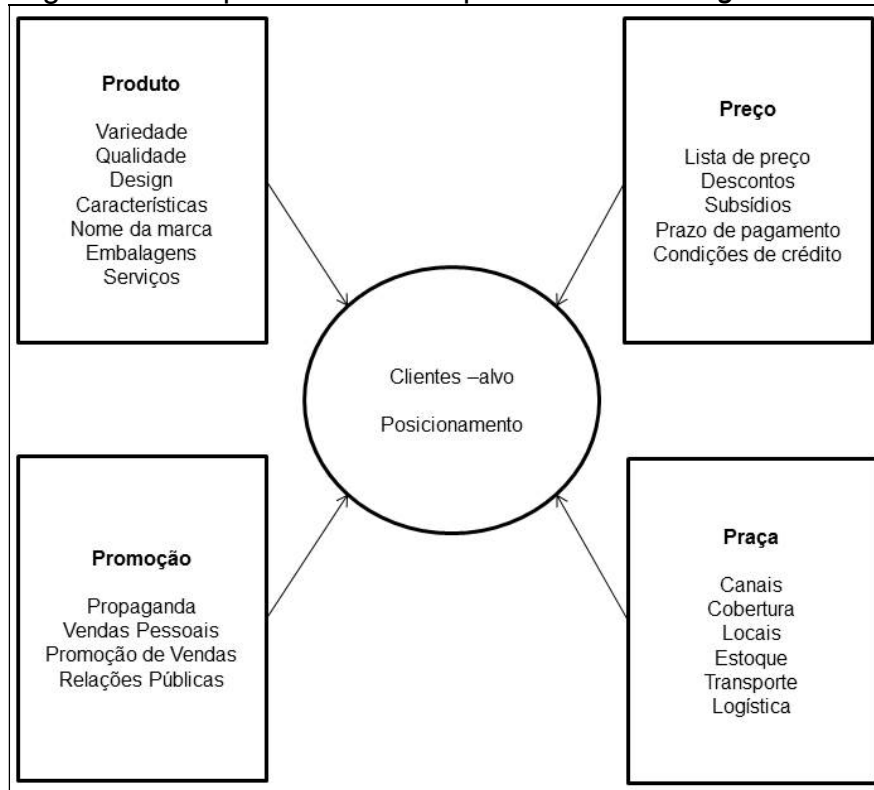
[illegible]

Produto

Variedade
Qualidade
Design
Características
Nome da marca
Embalagens
Serviços

Preço

Lista de preço
Descontos
Subsídios
Prazo de pagamento
Condições de crédito

Clientes –alvo

Posicionamento

Promoção

Propaganda
Vendas Pessoais
Promoção de Vendas
Relações Públicas

Praça

Canais
Cobertura
Locais
Estoque
Transporte
Logística